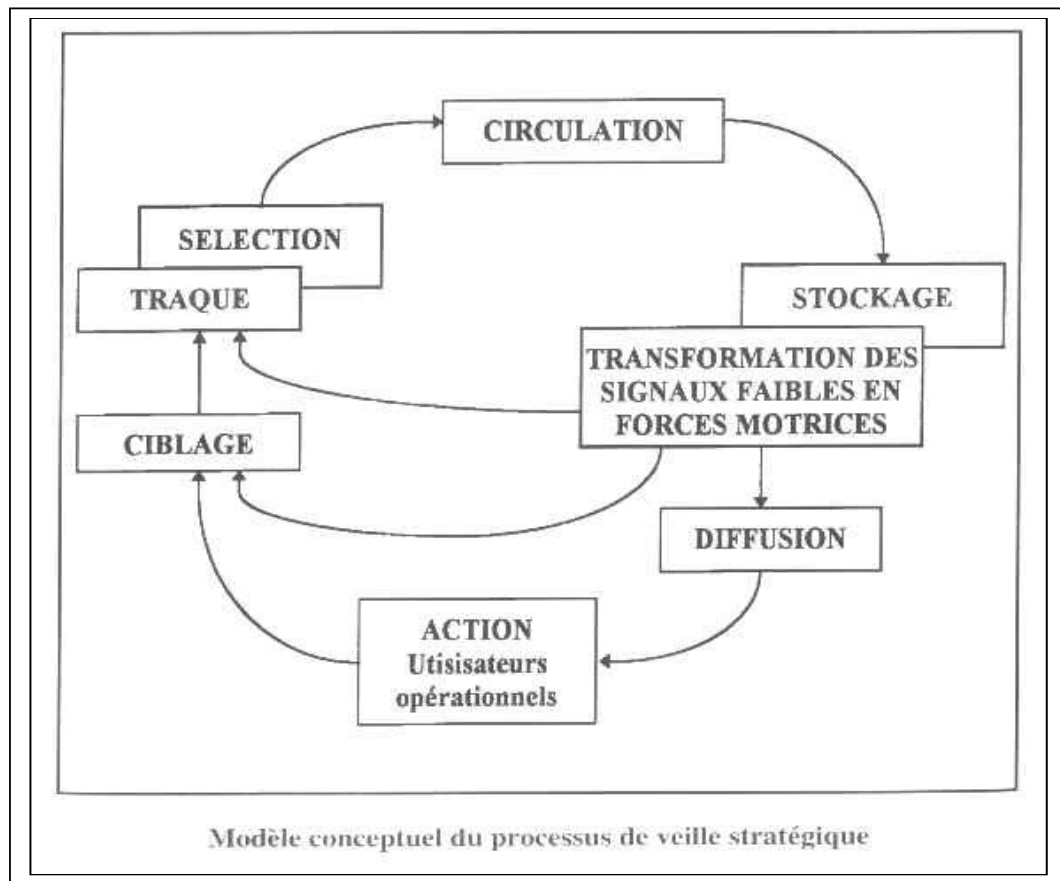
CIRCULATION

SELECTION

TRAQUE

STOCKAGE

TRANSFORMATION DES SIGNAUX FAIBLES EN FORCES MOTRICES

CIBLAGE

DIFFUSION

ACTION
Utisisateurs opérationnels

Modèle conceptuel du processus de veille stratégique